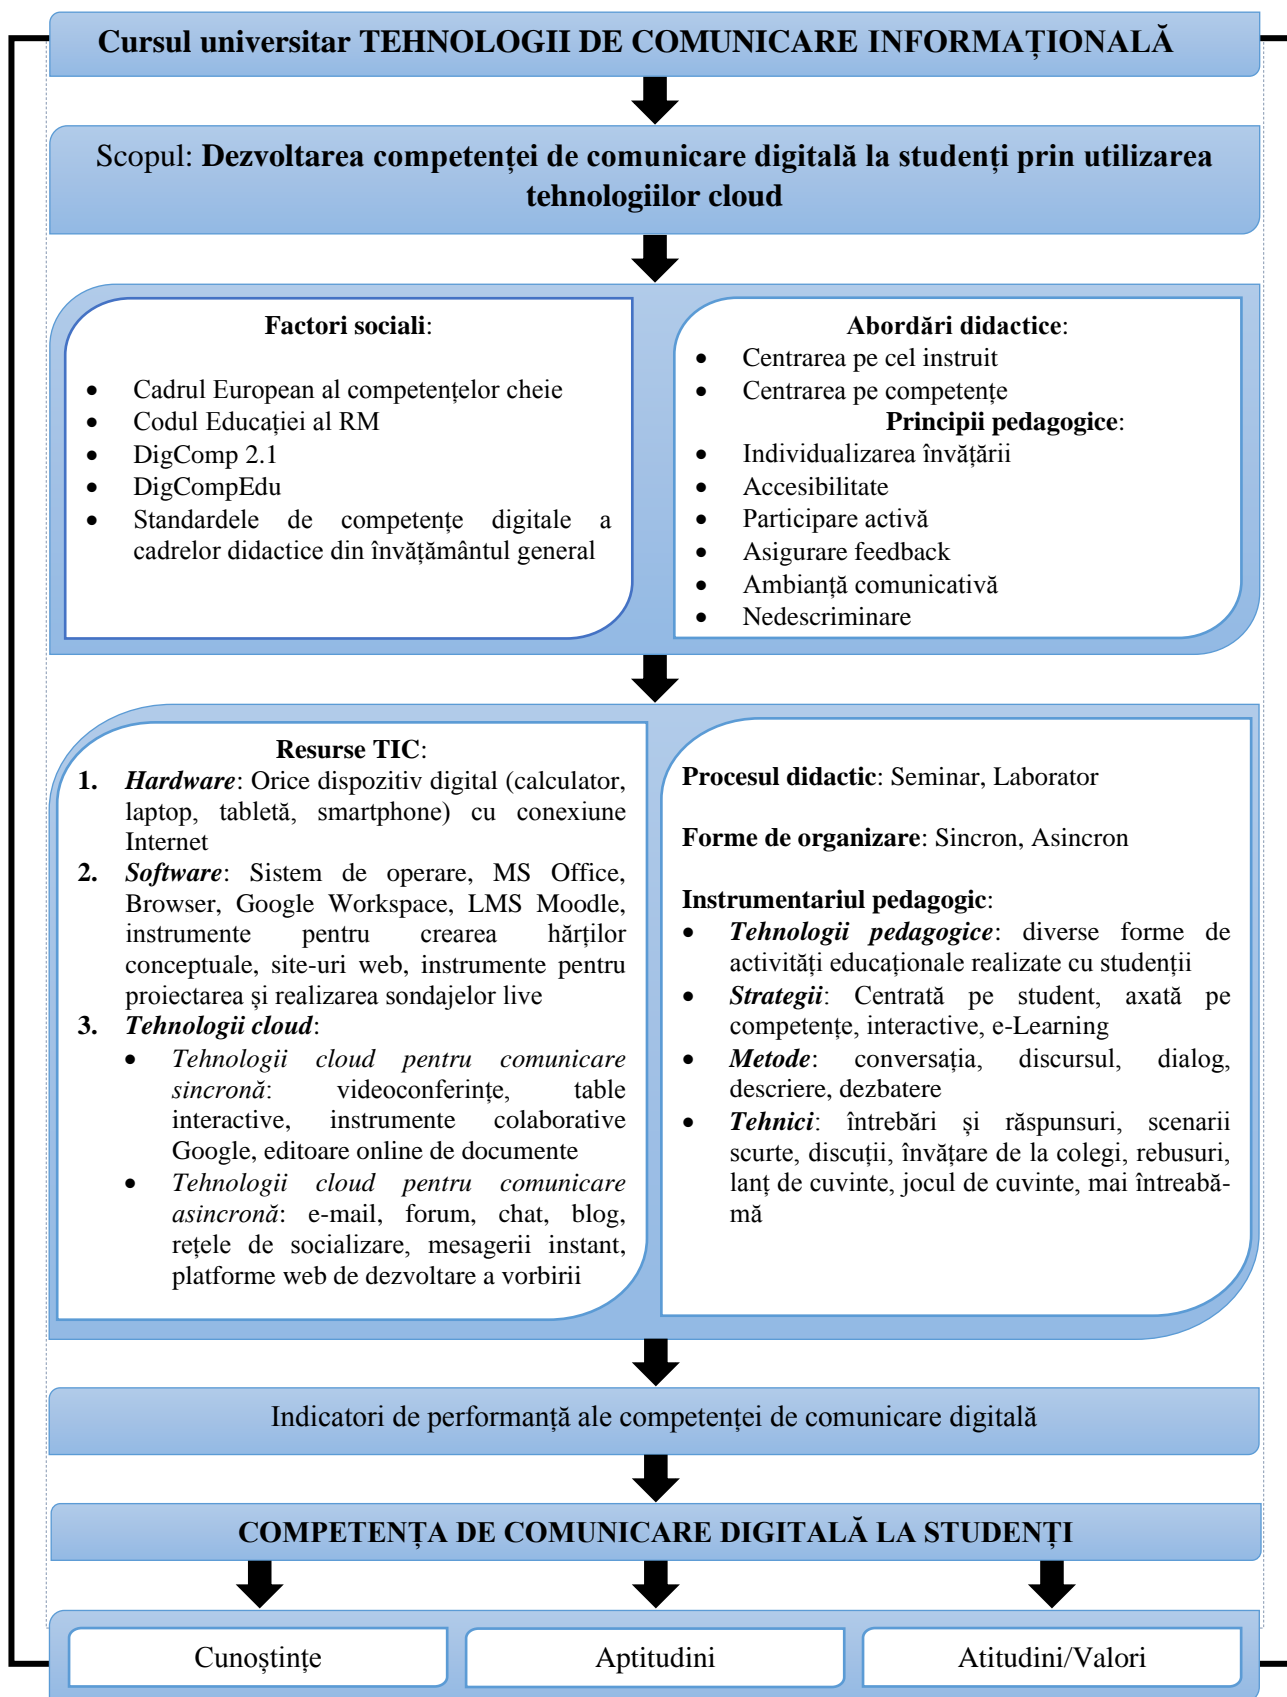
Cursul universitar TEHNOLOGII DE COMUNICARE INFORMAȚIONALĂ

Scopul: **Dezvoltarea competenței de comunicare digitală la studenți prin utilizarea tehnologiilor cloud**

**Factori sociali**:

- Cadrul European al competențelor cheie
- Codul Educației al RM
- DigComp 2.1
- DigCompEdu
- Standardele de competențe digitale a cadrelor didactice din învățământul general

**Abordări didactice**:
- Centrarea pe cel instruit
- Centrarea pe competențe

**Principii pedagogice**:
- Individualizarea învățării
- Accesibilitate
- Participare activă
- Asigurare feedback
- Ambianță comunicativă
- Nedescriminare

**Resurse TIC**:
1. ***Hardware***: Orice dispozitiv digital (calculator, laptop, tabletă, smartphone) cu conexiune Internet
2. ***Software***: Sistem de operare, MS Office, Browser, Google Workspace, LMS Moodle, instrumente pentru crearea hărților conceptuale, site-uri web, instrumente pentru proiectarea și realizarea sondajelor live
3. ***Tehnologii cloud***:
- *Tehnologii cloud pentru comunicare sincronă*: videoconferințe, table interactive, instrumente colaborative Google, editoare online de documente
- *Tehnologii cloud pentru comunicare asincronă*: e-mail, forum, chat, blog, rețele de socializare, mesagerii instant, platforme web de dezvoltare a vorbirii

**Procesul didactic**: Seminar, Laborator

**Forme de organizare**: Sincron, Asincron

**Instrumentariul pedagogic**:
- ***Tehnologii pedagogice***: diverse forme de activități educaționale realizate cu studenții
- ***Strategii***: Centrată pe student, axată pe competențe, interactive, e-Learning
- ***Metode***: conversația, discursul, dialog, descriere, dezbatere
- ***Tehnici***: întrebări și răspunsuri, scenarii scurte, discuții, învățare de la colegi, rebusuri, lanț de cuvinte, jocul de cuvinte, mai întreabă-mă

Indicatori de performanță ale competenței de comunicare digitală

COMPETENȚA DE COMUNICARE DIGITALĂ LA STUDENȚI

Cunoștințe

Aptitudini

Atitudini/Valori